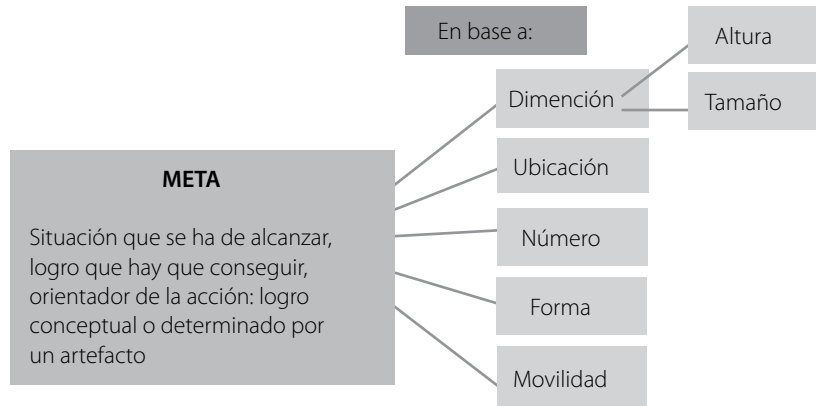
META

Situación que se ha de alcanzar, logro que hay que conseguir, orientador de la acción: logro conceptual o determinado por un artefacto

En base a:

Dimención

Altura

Tamaño

Ubicación

Número

Forma

Movilidad